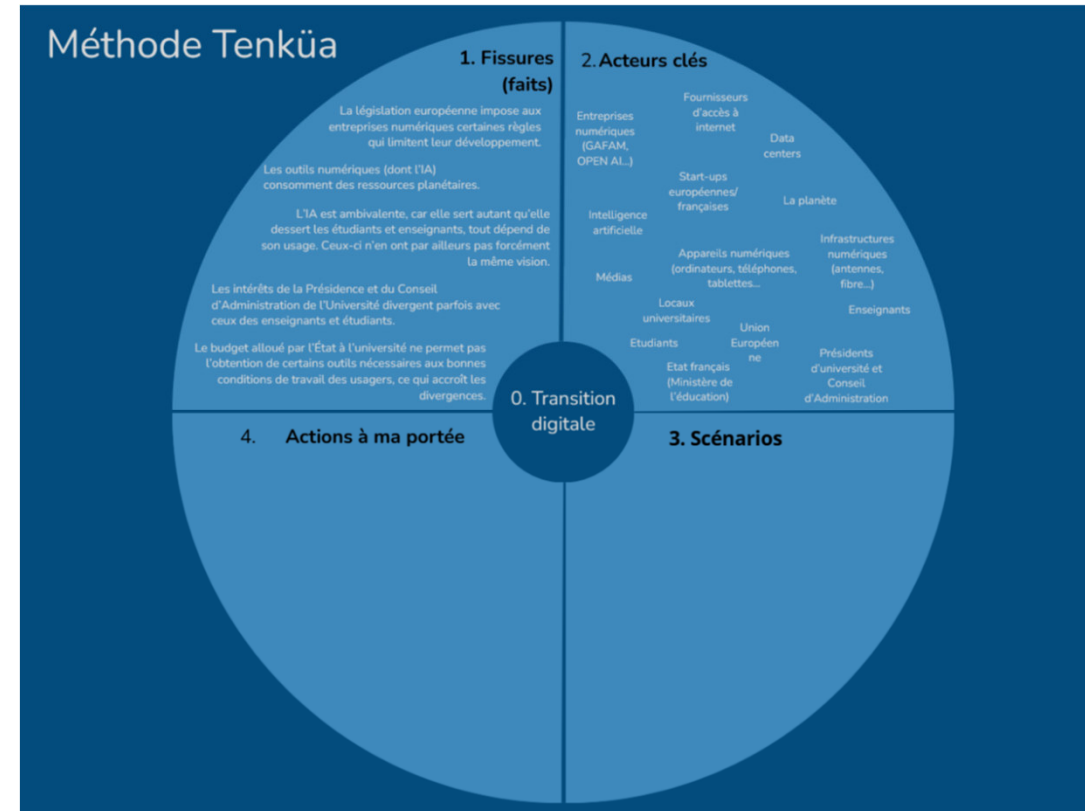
Méthode Tenküa

1. Fissures (faits)

La législation européenne impose aux entreprises numériques certaines règles qui limitent leur développement.

Les outils numériques (dont l'IA) consomment des ressources planétaires.

L'IA est ambivalente, car elle sert autant qu'elle dessert les étudiants et enseignants, tout dépend de son usage. Ceux-ci n'en ont par ailleurs pas forcément la même vision.

Les intérêts de la Présidence et du Conseil d'Administration de l'Université divergent parfois avec ceux des enseignants et étudiants.

Le budget alloué par l'État à l'université ne permet pas l'obtention de certains outils nécessaires aux bonnes conditions de travail des usagers, ce qui accroît les divergences.

2. Acteurs clés

Entreprises numériques (GAFAM, OPEN AI...)

Fournisseurs d'accès à internet

Data centers

Start-ups européennes/ françaises

La planète

Intelligence artificielle

Infrastructures numériques (antennes, fibre...)

Appareils numériques (ordinateurs, téléphones, tablettes...

Médias

Locaux universitaires

Enseignants

Union Européenne

Etudiants

Présidents d'université et Conseil d'Administration

Etat français (Ministère de l'éducation)

0. Transition digitale

4. Actions à ma portée

3. Scénarios